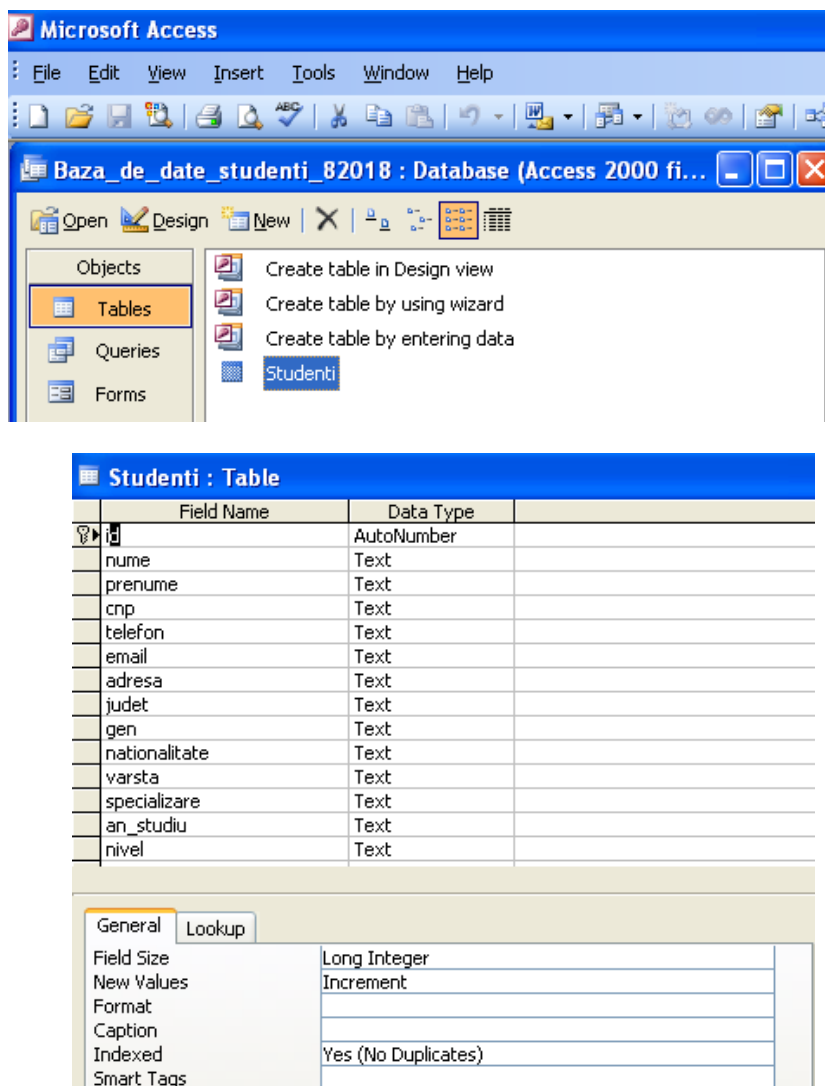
Microsoft Access

File Edit View Insert Tools Window Help

Baza_de_date_studenti_82018 : Database (Access 2000 fi...

Open Design New

Objects
Tables
Queries
Forms

Create table in Design view
Create table by using wizard
Create table by entering data
Studenti

Studenti : Table

| Field Name | Data Type |
|---|---|
| id | AutoNumber |
| nume | Text |
| prenume | Text |
| cnp | Text |
| telefon | Text |
| email | Text |
| adresa | Text |
| judet | Text |
| gen | Text |
| nationalitate | Text |
| varsta | Text |
| specializare | Text |
| an_studiu | Text |
| nivel | Text |

General Lookup

| | |
|---|---|
| Field Size | Long Integer |
| New Values | Increment |
| Format | |
| Caption | |
| Indexed | Yes (No Duplicates) |
| Smart Tags | |